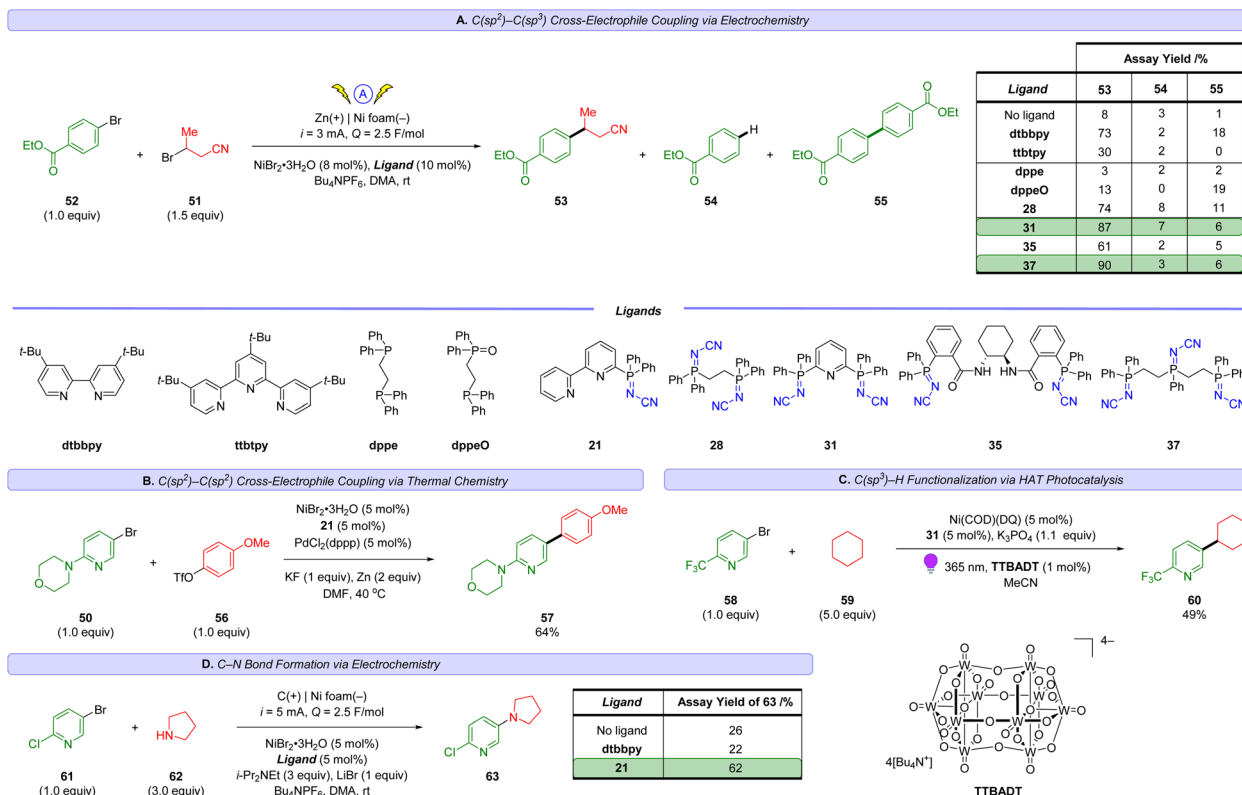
A. $C(sp^2)$–$C(sp^3)$ Cross-Electrophile Coupling via Electrochemistry

A

EtO Br O 52 (1.0 equiv) + Me Br CN 51 (1.5 equiv)

Zn(+) | Ni foam(–)
$i$ = 3 mA, $Q$ = 2.5 F/mol

$NiBr_2•3H_2O$ (8 mol%), *Ligand* (10 mol%)
$Bu_4NPF_6$, DMA, rt

Me CN EtO O 53 + H EtO O 54 + OEt O EtO O 55

| | Assay Yield /% | | |
|---|---|---|---|
| ***Ligand*** | **53** | **54** | **55** |
| No ligand | 8 | 3 | 1 |
| **dtbbpy** | 73 | 2 | 18 |
| **ttbtpy** | 30 | 2 | 0 |
| **dppe** | 3 | 2 | 2 |
| **dppeO** | 13 | 0 | 19 |
| **28** | 74 | 8 | 11 |
| **31** | 87 | 7 | 6 |
| **35** | 61 | 2 | 5 |
| **37** | 90 | 3 | 6 |

*Ligands*

t-Bu t-Bu N N **dtbbpy**

t-Bu t-Bu t-Bu N N N **ttbtpy**

Ph Ph P P Ph Ph **dppe**

Ph Ph P=O P Ph Ph **dppeO**

N N P Ph Ph N CN **21**

N CN Ph Ph P P Ph Ph NC N **28**

Ph Ph P N P Ph Ph N CN NC N **31**

Ph Ph P O NH HN O P Ph Ph N NC N CN **35**

Ph Ph P N CN P Ph Ph P N NC N CN **37**

B. $C(sp^2)$–$C(sp^2)$ Cross-Electrophile Coupling via Thermal Chemistry

O N N Br 50 (1.0 equiv) + TfO OMe 56 (1.0 equiv)

$NiBr_2•3H_2O$ (5 mol%)
**21** (5 mol%)
$PdCl_2$(dppp) (5 mol%)

KF (1 equiv), Zn (2 equiv)
DMF, 40 °C

OMe O N N 57 64%

C. $C(sp^3)$–H Functionalization via HAT Photocatalysis

$F_3C$ N Br 58 (1.0 equiv) + 59 (5.0 equiv)

Ni(COD)(DQ) (5 mol%)
**31** (5 mol%), $K_3PO_4$ (1.1 equiv)

365 nm, **TTBADT** (1 mol%)
MeCN

$F_3C$ N 60 49%

D. C–N Bond Formation via Electrochemistry

Cl N Br 61 (1.0 equiv) + HN 62 (3.0 equiv)

C(+) | Ni foam(–)
$i$ = 5 mA, $Q$ = 2.5 F/mol

$NiBr_2•3H_2O$ (5 mol%)
*Ligand* (5 mol%)
$i$-$Pr_2NEt$ (3 equiv), LiBr (1 equiv)
$Bu_4NPF_6$, DMA, rt

Cl N N 63

| *Ligand* | Assay Yield of 63 /% |
|---|---|
| No ligand | 26 |
| **dtbbpy** | 22 |
| **21** | 62 |

4–

O=W W=O W O 4[$Bu_4N^+$]

**TTBADT**